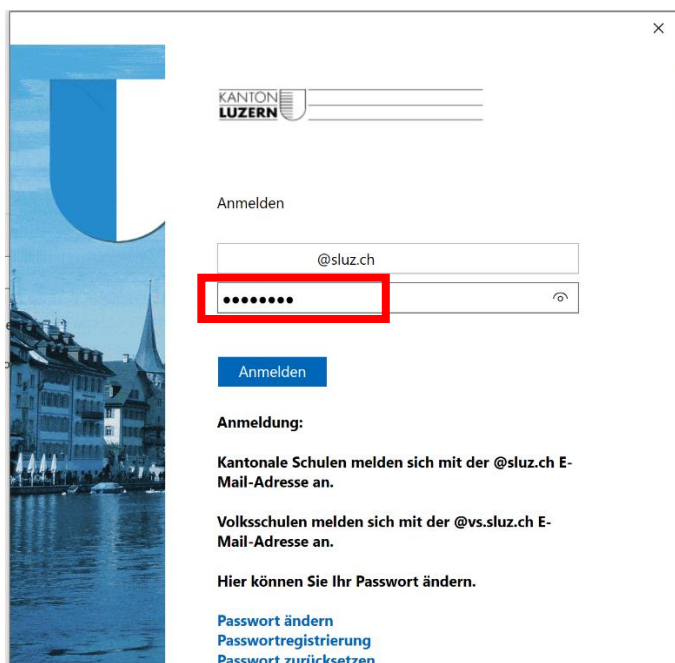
×

KANTON
LUZERN

Anmelden

@sluz.ch

••••••••

Anmelden

Anmeldung:

Kantonale Schulen melden sich mit der @sluz.ch E-Mail-Adresse an.

Volksschulen melden sich mit der @vs.sluz.ch E-Mail-Adresse an.

Hier können Sie Ihr Passwort ändern.

Passwort ändern
Passwortregistrierung
Passwort zurücksetzen